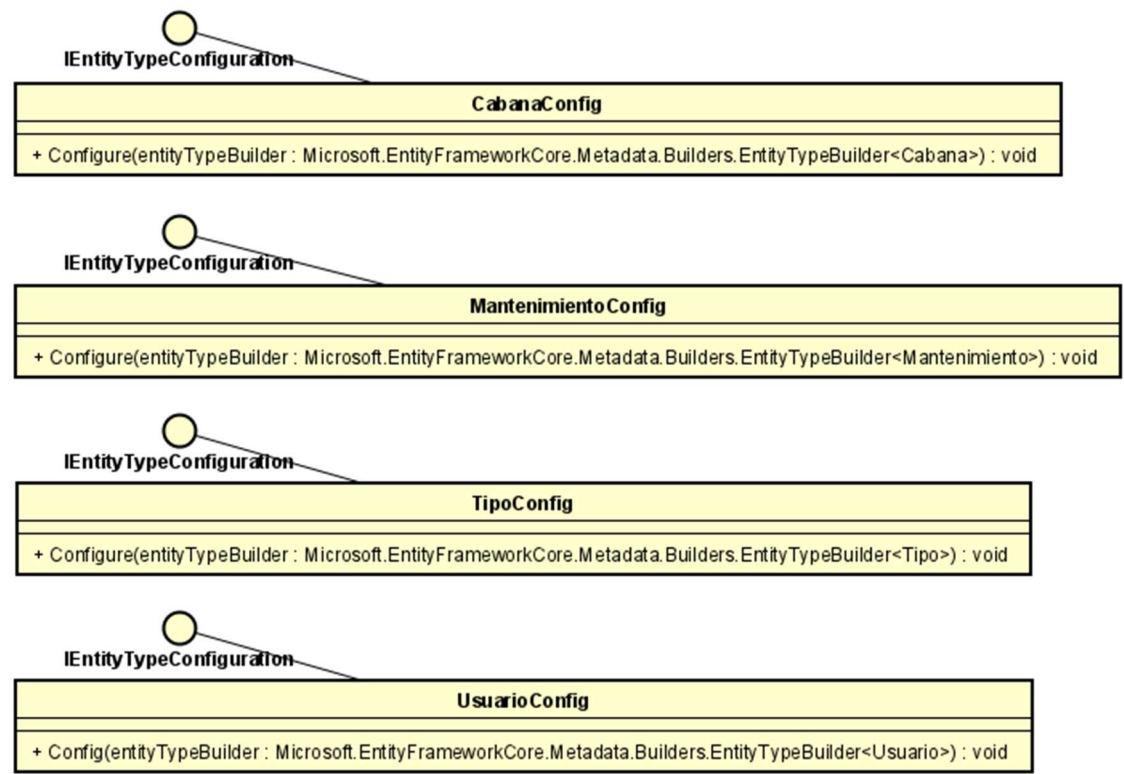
IEntityTypeConfiguration

CabanaConfig

+ Configure(entityTypeBuilder : Microsoft.EntityFrameworkCore.Metadata.Builders.EntityTypeBuilder<Cabana>) : void

IEntityTypeConfiguration

MantenimientoConfig

+ Configure(entityTypeBuilder : Microsoft.EntityFrameworkCore.Metadata.Builders.EntityTypeBuilder<Mantenimiento>) : void

IEntityTypeConfiguration

TipoConfig

+ Configure(entityTypeBuilder : Microsoft.EntityFrameworkCore.Metadata.Builders.EntityTypeBuilder<Tipo>) : void

IEntityTypeConfiguration

UsuarioConfig

+ Config(entityTypeBuilder : Microsoft.EntityFrameworkCore.Metadata.Builders.EntityTypeBuilder<Usuario>) : void